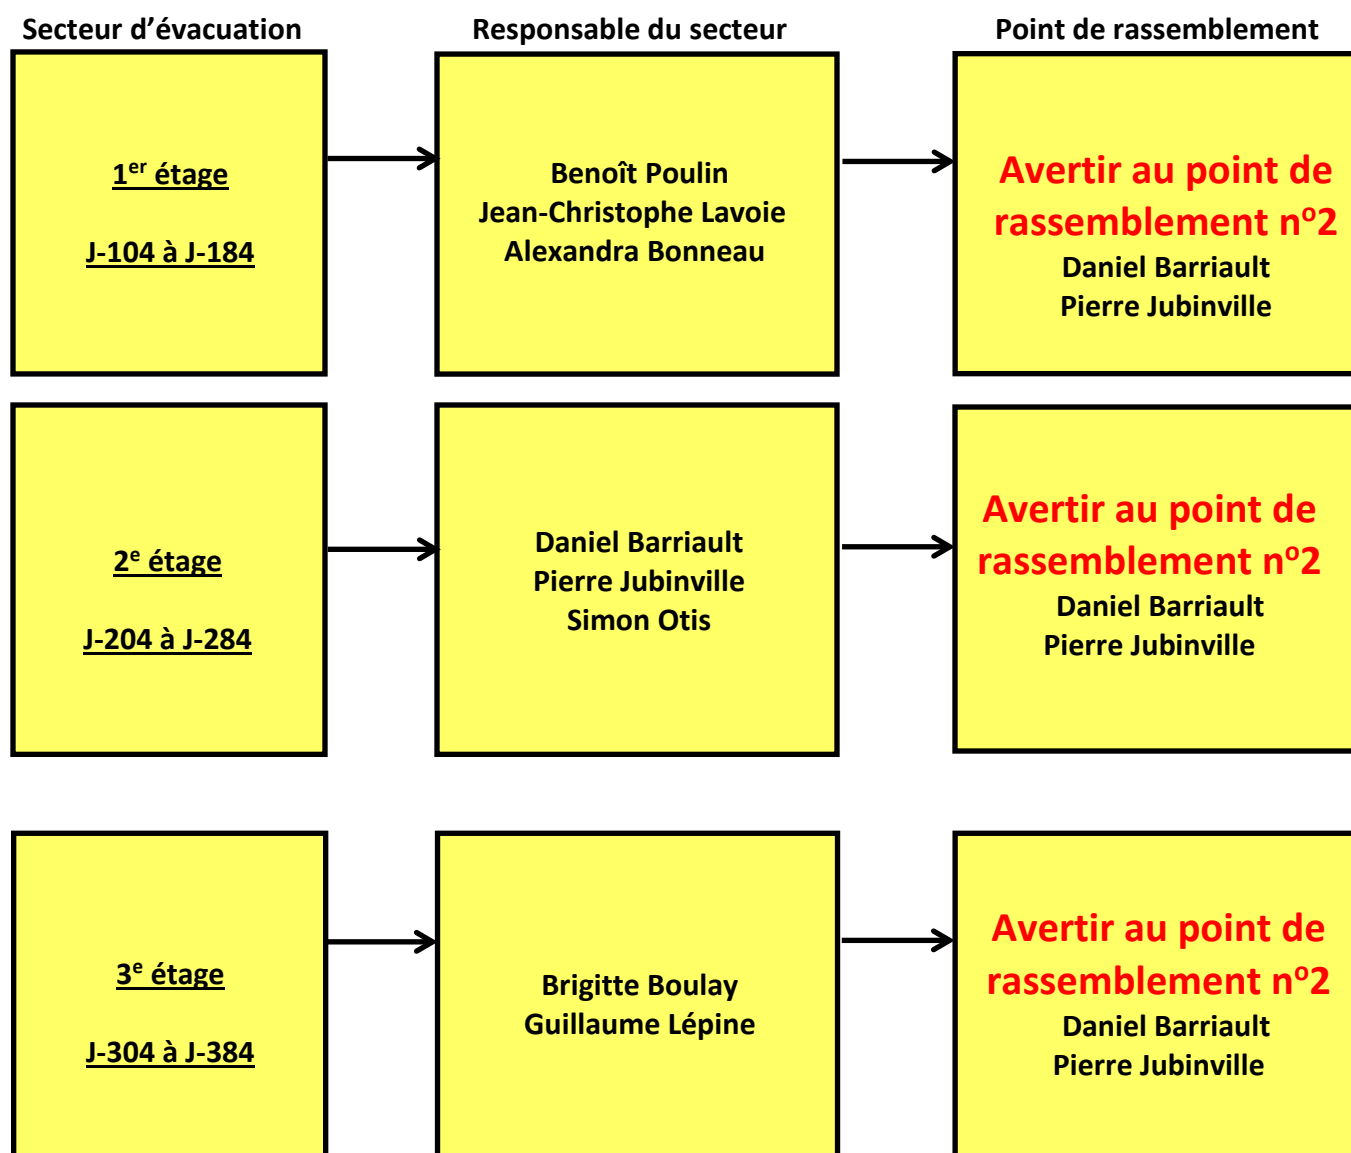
Secteur d’évacuation

Responsable du secteur

Point de rassemblement

1$^{er}$ étage

J-104 à J-184

Benoît Poulin
Jean-Christophe Lavoie
Alexandra Bonneau

Avertir au point de rassemblement n$^o$2
Daniel Barriault
Pierre Jubinville

2$^e$ étage

J-204 à J-284

Daniel Barriault
Pierre Jubinville
Simon Otis

Avertir au point de rassemblement n$^o$2
Daniel Barriault
Pierre Jubinville

3$^e$ étage

J-304 à J-384

Brigitte Boulay
Guillaume Lépine

Avertir au point de rassemblement n$^o$2
Daniel Barriault
Pierre Jubinville